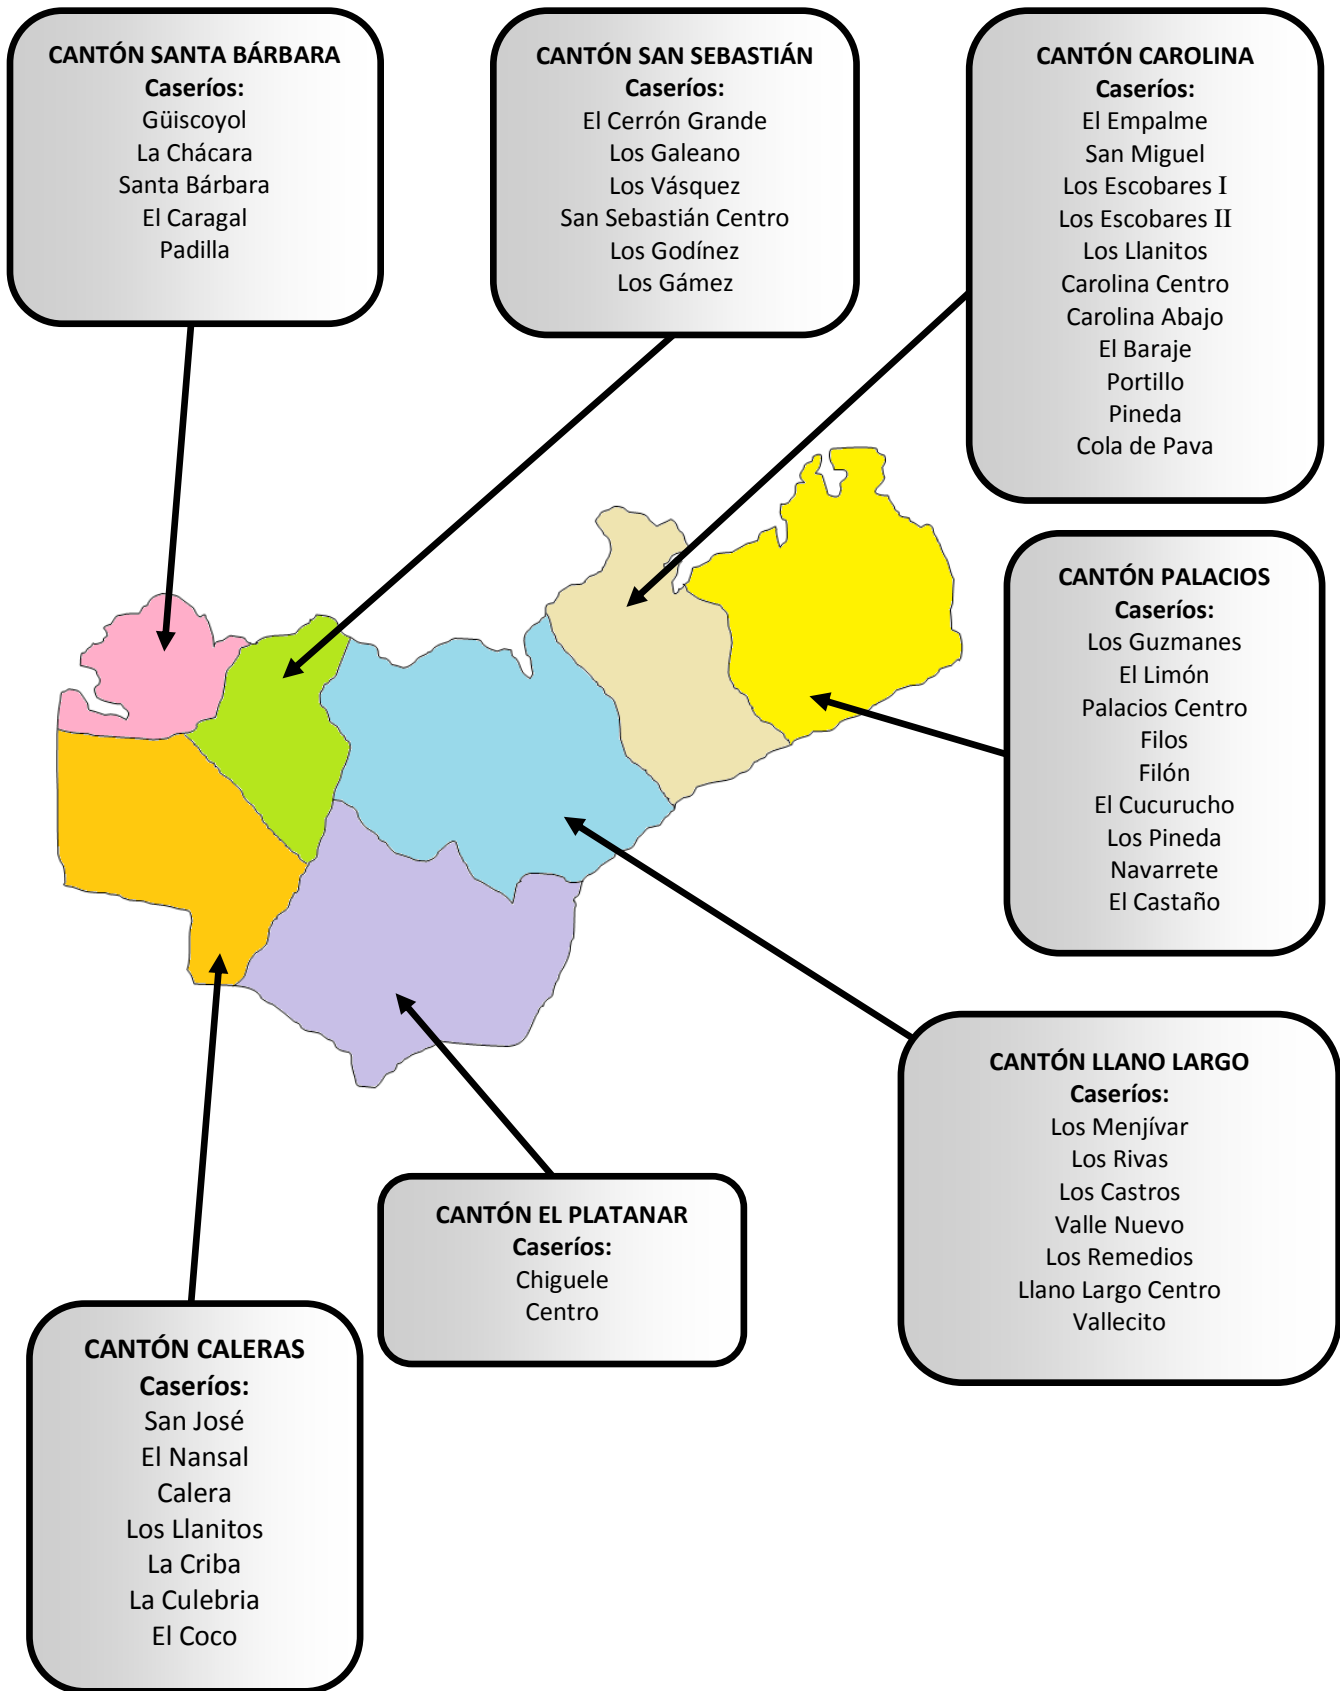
CANTÓN SANTA BÁRBARA
Caseríos:
Güiscoyol
La Chácara
Santa Bárbara
El Caragal
Padilla

CANTÓN SAN SEBASTIÁN
Caseríos:
El Cerrón Grande
Los Galeano
Los Vásquez
San Sebastián Centro
Los Godínez
Los Gámez

CANTÓN CAROLINA
Caseríos:
El Empalme
San Miguel
Los Escobares I
Los Escobares II
Los Llanitos
Carolina Centro
Carolina Abajo
El Baraje
Portillo
Pineda
Cola de Pava

CANTÓN PALACIOS
Caseríos:
Los Guzmanes
El Limón
Palacios Centro
Filos
Filón
El Cucurucho
Los Pineda
Navarrete
El Castaño

CANTÓN LLANO LARGO
Caseríos:
Los Menjívar
Los Rivas
Los Castros
Valle Nuevo
Los Remedios
Llano Largo Centro
Vallecito

CANTÓN EL PLATANAR
Caseríos:
Chiguele
Centro

CANTÓN CALERAS
Caseríos:
San José
El Nansal
Calera
Los Llanitos
La Criba
La Culebria
El Coco